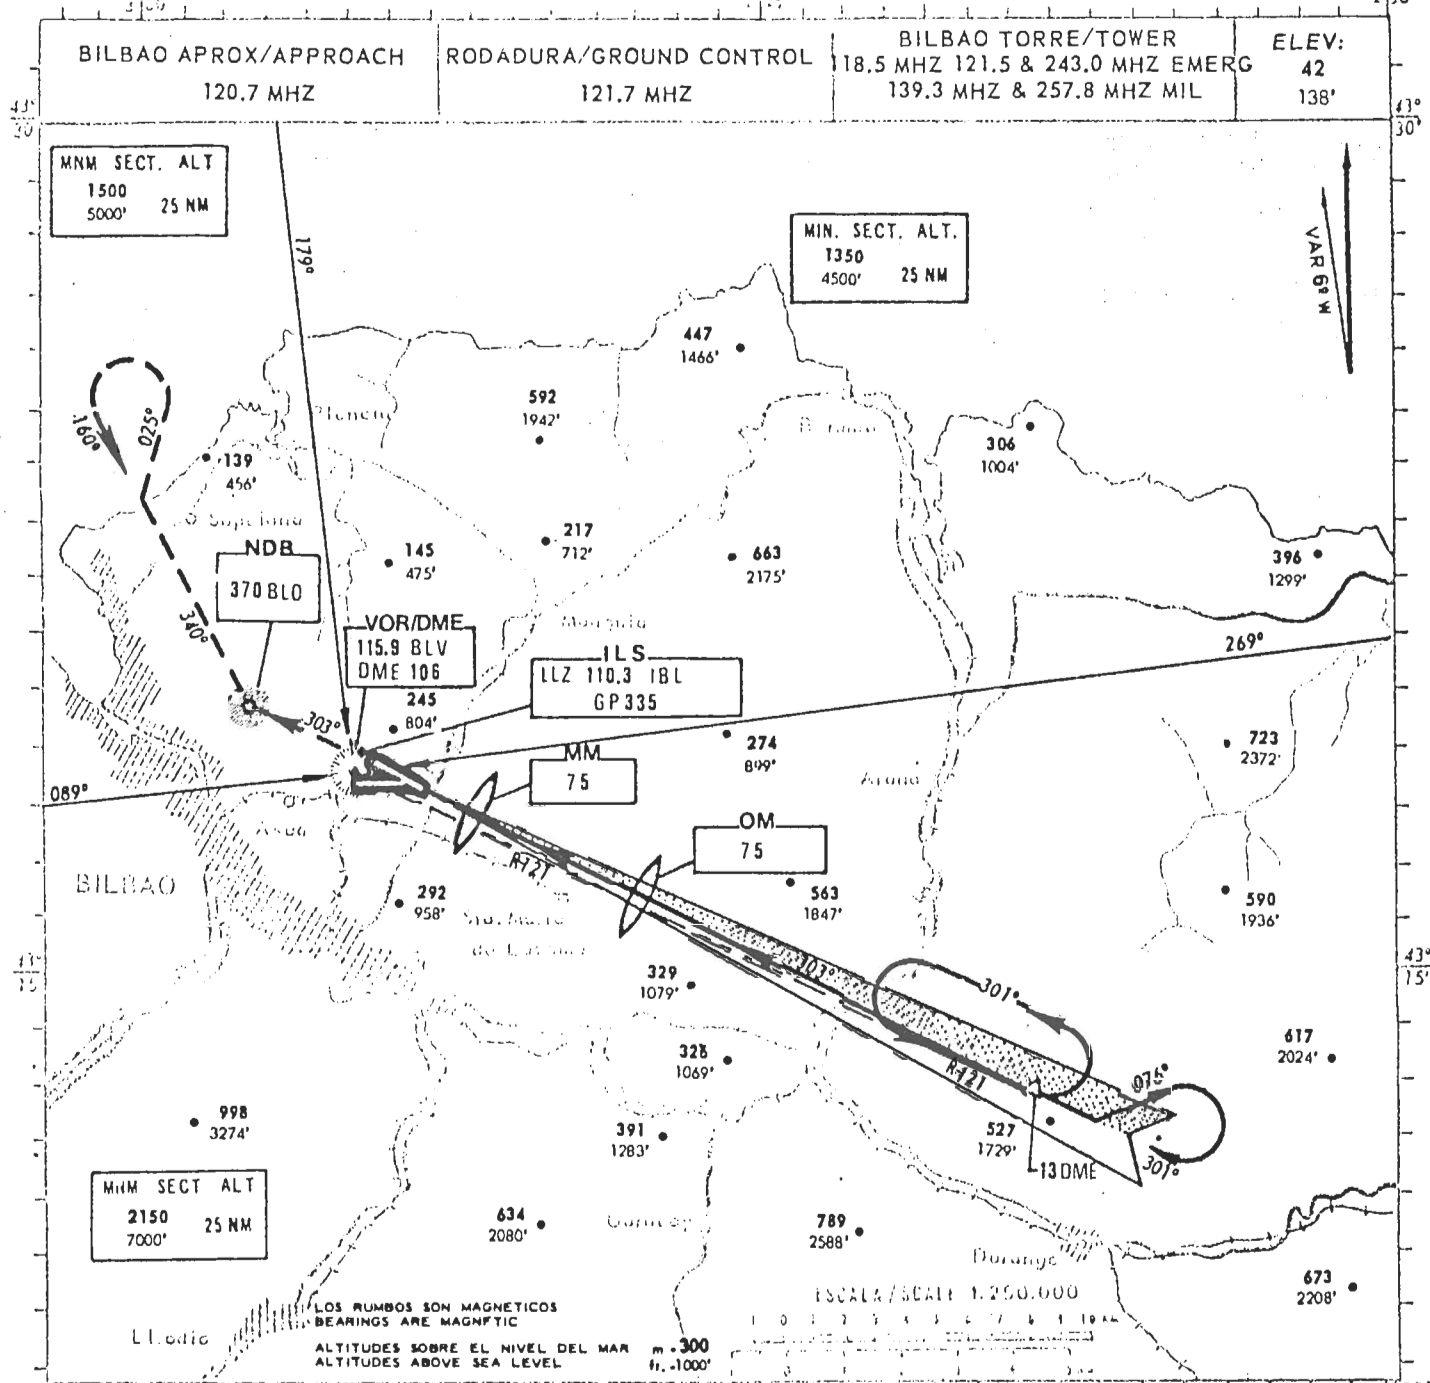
BILBAO APROX/APPROACH
120.7 MHZ

RODADURA/GROUND CONTROL
121.7 MHZ

BILBAO TORRE/TOWER
118.5 MHZ 121.5 & 243.0 MHZ EMERG
139.3 MHZ & 257.8 MHZ MIL

ELEV:
42
138'

43°
30'

43°
30'

MNM SECT. ALT
1500
5000'
25 NM

179°

MIN. SECT. ALT.
1350
4500'
25 NM

VAR 6° W

447
1466'

592
1942'

306
1004'

160°
025°

139
456'

217
712'

663
2175'

396
1299'

NDB
370 BLO

145
475'

340°

VOR/DME
115.9 BLV
DME 106

ILS
LLZ 110.3 IBL
GP 335

269°

245
804'

303°

274
899'

723
2372'

MM
75

089°

OM
75

BILBAO

R121

292
958'

563
1847'

590
1936'

303°

43°
15'

43°
15'

329
1079'

301°

328
1069'

617
2024'

R121

075°

998
3274'

391
1283'

527
1729'

13 DME

301°

MNM SECT ALT
2150
7000'
25 NM

634
2080'

789
2588'

Durango

673
2208'

ESCALA/SCALE 1:250.000

LOS RUMBOS SON MAGNETICOS
BEARINGS ARE MAGNETIC

ALTITUDES SOBRE EL NIVEL DEL MAR
ALTITUDES ABOVE SEA LEVEL
m. 300
ft. 1000'